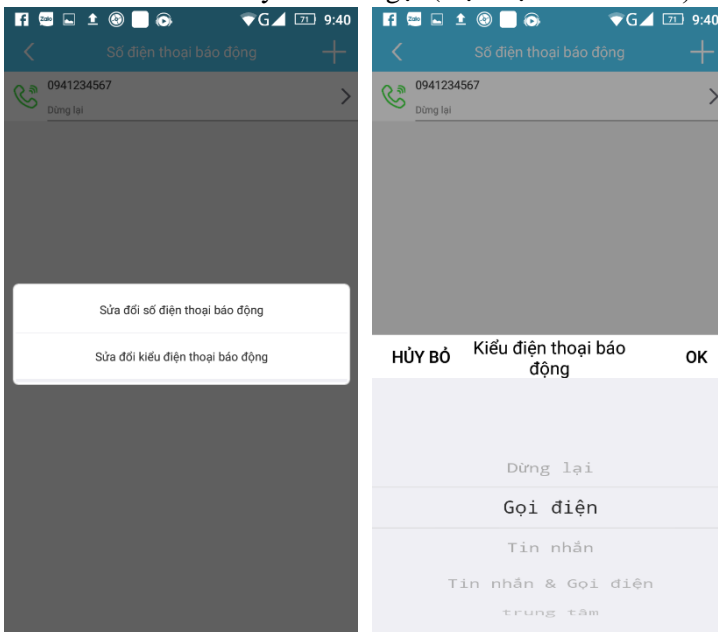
Zalo 71 9:40
Số điện thoại báo động
0941234567
Dừng lại

Sửa đổi số điện thoại báo động
Sửa đổi kiểu điện thoại báo động

Zalo 71 9:40
Số điện thoại báo động
0941234567
Dừng lại

HỦY BỎ
Kiểu điện thoại báo động
OK

Dừng lại
Gọi điện
Tin nhắn
Tin nhắn & Gọi điện
trung tâm